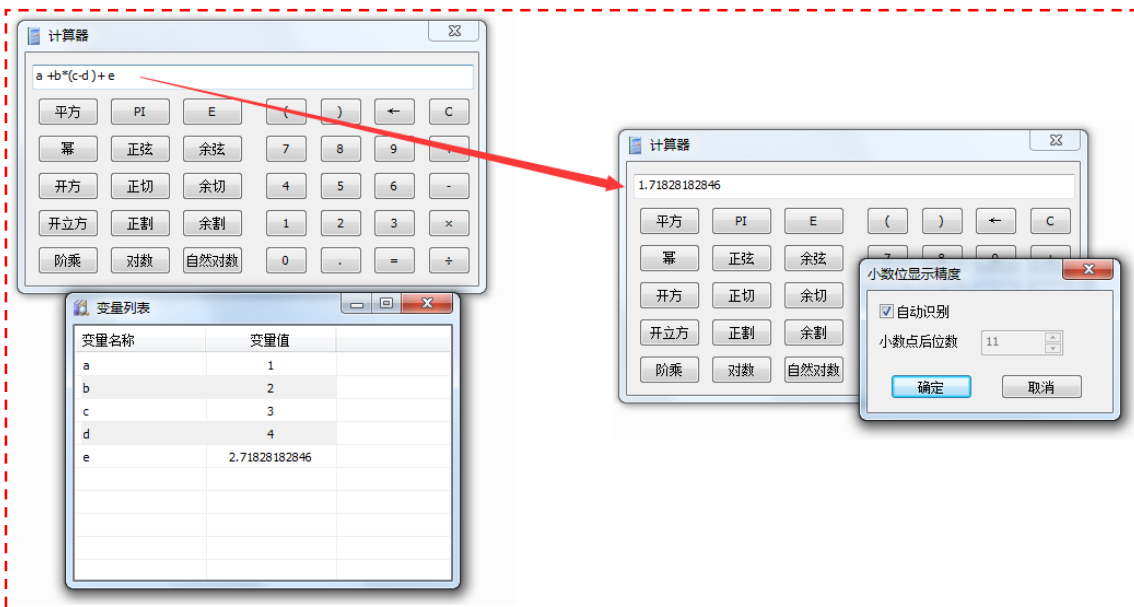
计算器

a +b*(c-d )+ e

平方 PI E ( ) ← C
幂 正弦 余弦 7 8 9 +
开方 正切 余切 4 5 6 -
开立方 正割 余割 1 2 3 ×
阶乘 对数 自然对数 0 . = ÷

变量列表

| 变量名称 | 变量值 |
|---|---|
| a | 1 |
| b | 2 |
| c | 3 |
| d | 4 |
| e | 2.71828182846 |

计算器

1.71828182846

平方 PI E ( ) ← C
幂 正弦 余弦 7 8 9 +
开方 正切 余切
开立方 正割 余割
阶乘 对数 自然对数

小数位显示精度

自动识别
小数点后位数 11

确定 取消